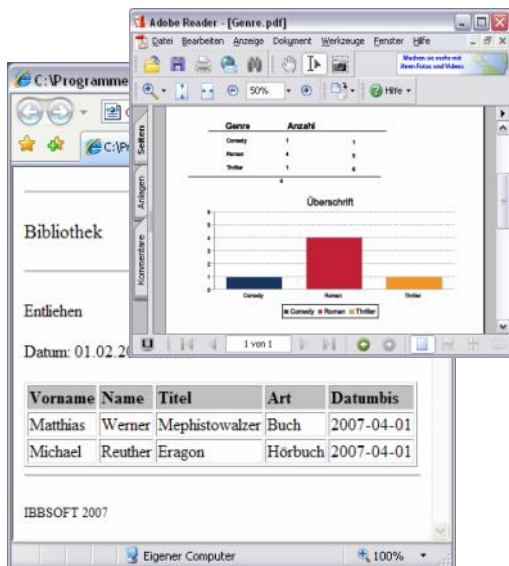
Adobe Reader - [Genre.pdf]

Datei Bearbeiten Anzeige Dokument Werkzeuge Fenster Hilfe

Machen sie mehr mit ihren Fotos und Videos

50%

Hilfe

Seiten

Anlagen

Kommentare

| Genre | Anzahl | |
|---|---|---|
| Comedy | 1 | 1 |
| Roman | 4 | 5 |
| Thriller | 1 | 6 |

Überschrift

4

3

2

1

0

Comedy Roman Thriller

Comedy Roman Thriller

1 von 1

C:\Programme

C:\P

Bibliothek

Entliehen

Datum: 01.02.20

| Vorname | Name | Titel | Art | Datumbis |
|---|---|---|---|---|
| Matthias | Werner | Mephistowalzer | Buch | 2007-04-01 |
| Michael | Reuther | Eragon | Hörbuch | 2007-04-01 |

IBBSOFT 2007

Eigener Computer

100%